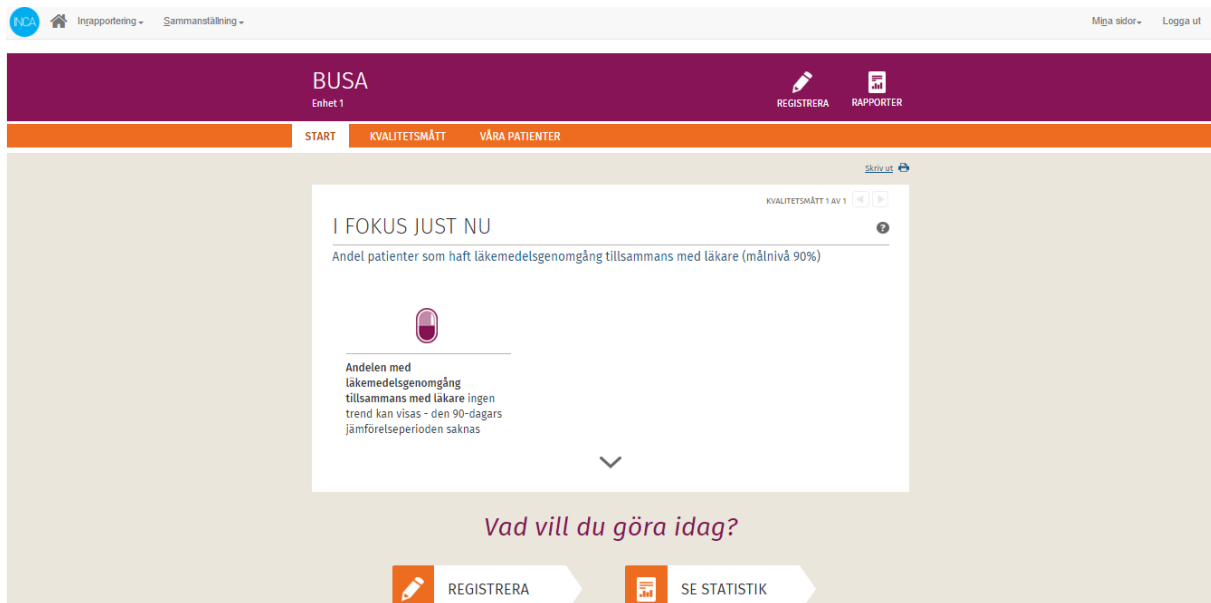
INCA Inrapportering Sammanställning Mina sidor Logga ut

BUSA
Enhet 1

REGISTRERA RAPPORTER

START KVALITETSMÅTT VÅRA PATIENTER

Skriv ut

KVALITETSMÅTT 1 AV 1

I FOKUS JUST NU

Andel patienter som haft läkemedelsgenomgång tillsammans med läkare (målnivå 90%)

**Andelen med läkemedelsgenomgång tillsammans med läkare** ingen trend kan visas - den 90-dagars jämförelseperioden saknas

Vad vill du göra idag?

REGISTRERA SE STATISTIK